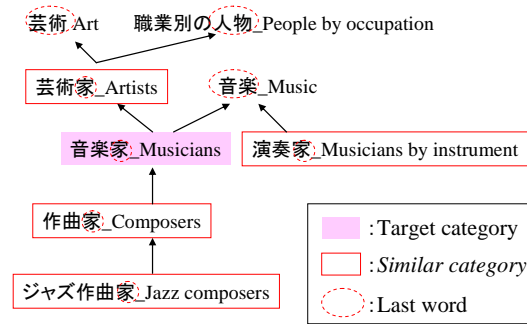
芸術 Art

職業別の人物_People by occupation

芸術家_Artists

音楽_Music

音楽家_Musicians

演奏家_Musicians by instrument

作曲家_Composers

ジャズ作曲家_Jazz composers

:Target category

:*Similar category*

:Last word